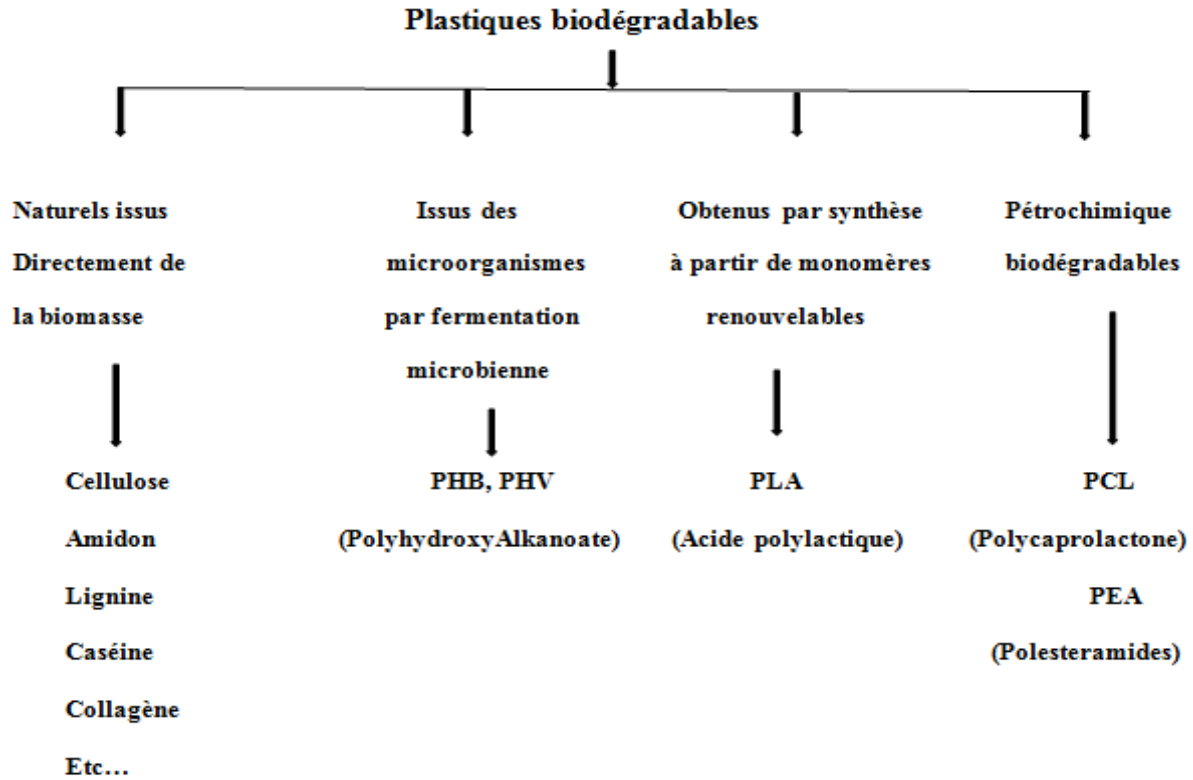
Plastiques biodégradables

Naturels issus Directement de la biomasse

Cellulose
Amidon
Lignine
Caséine
Collagène
Etc…

Issus des microorganismes par fermentation microbienne

PHB, PHV
(PolyhydroxyAlkanoate)

Obtenus par synthèse à partir de monomères renouvelables

PLA
(Acide polylactique)

Pétrochimique biodégradables

PCL
(Polycaprolactone)
PEA
(Polesteramides)